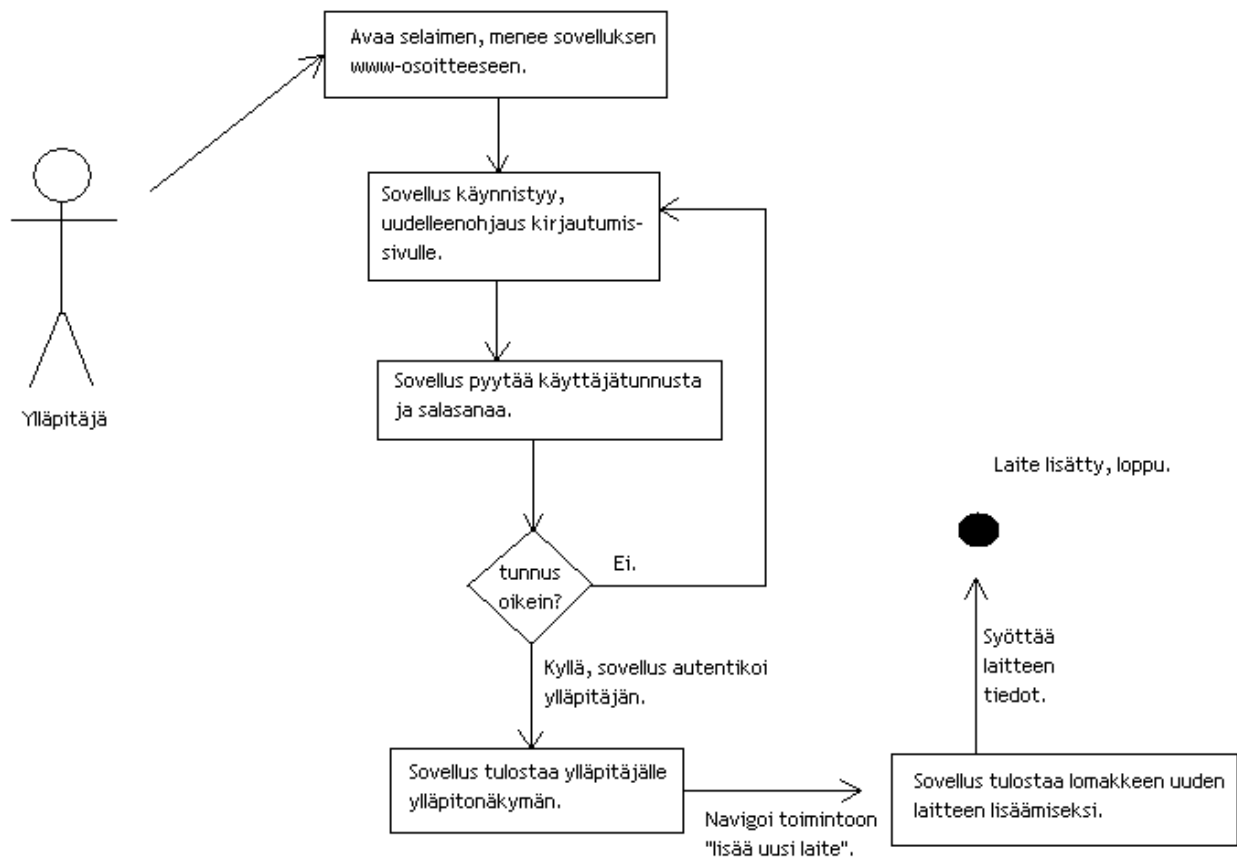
Avaa selaimen, menee sovelluksen www-osoitteeseen.

Ylläpitäjä

Sovellus käynnistyy, uudelleenohjaus kirjautumissivulle.

Sovellus pyytää käyttäjätunnusta ja salasanaa.

tunnus oikein?

Ei.

Kyllä, sovellus autentikoi ylläpitäjän.

Sovellus tulostaa ylläpitäjälle ylläpitonäkymän.

Navigoi toimintoon "lisää uusi laite".

Sovellus tulostaa lomakkeen uuden laitteen lisäämiseksi.

Syöttää laitteen tiedot.

Laite lisätty, loppu.